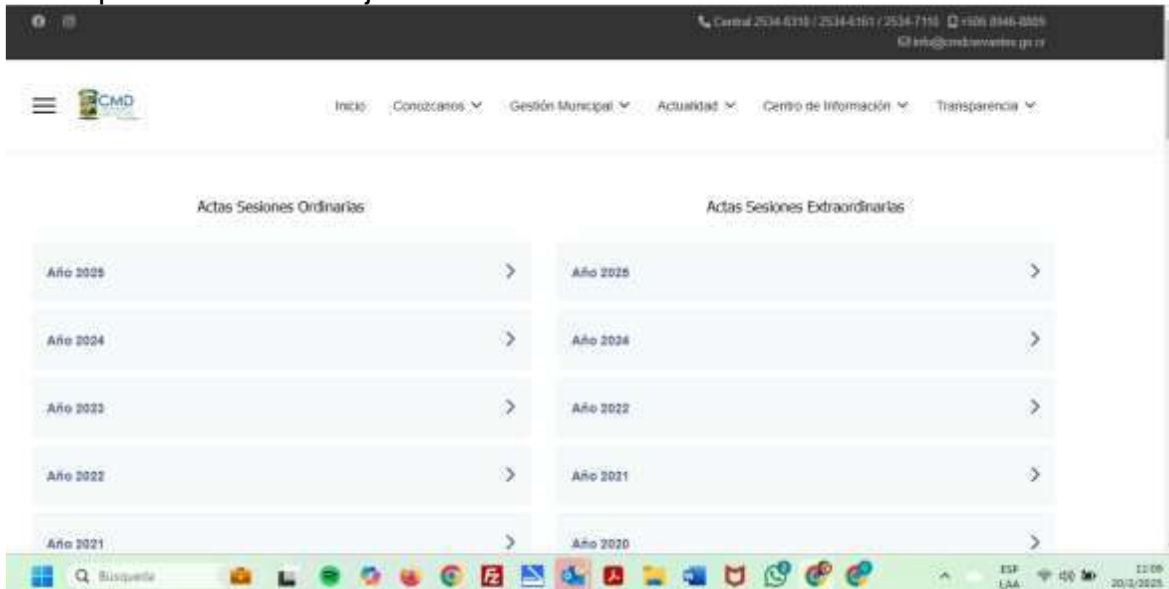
Central 2534-6310 / 2534-6161 / 2534-7110 +506 8946-8809
info@cmdcervantes.go.cr

CMD

Inicio Conozcanos Gestión Municipal Actualidad Centro de Información Transparencia

Actas Sesiones Ordinarias

Año 2025
Año 2024
Año 2023
Año 2022
Año 2021

Actas Sesiones Extraordinarias

Año 2025
Año 2024
Año 2022
Año 2021
Año 2020

Búsqueda

ESP LAA

11:09 20/3/2025